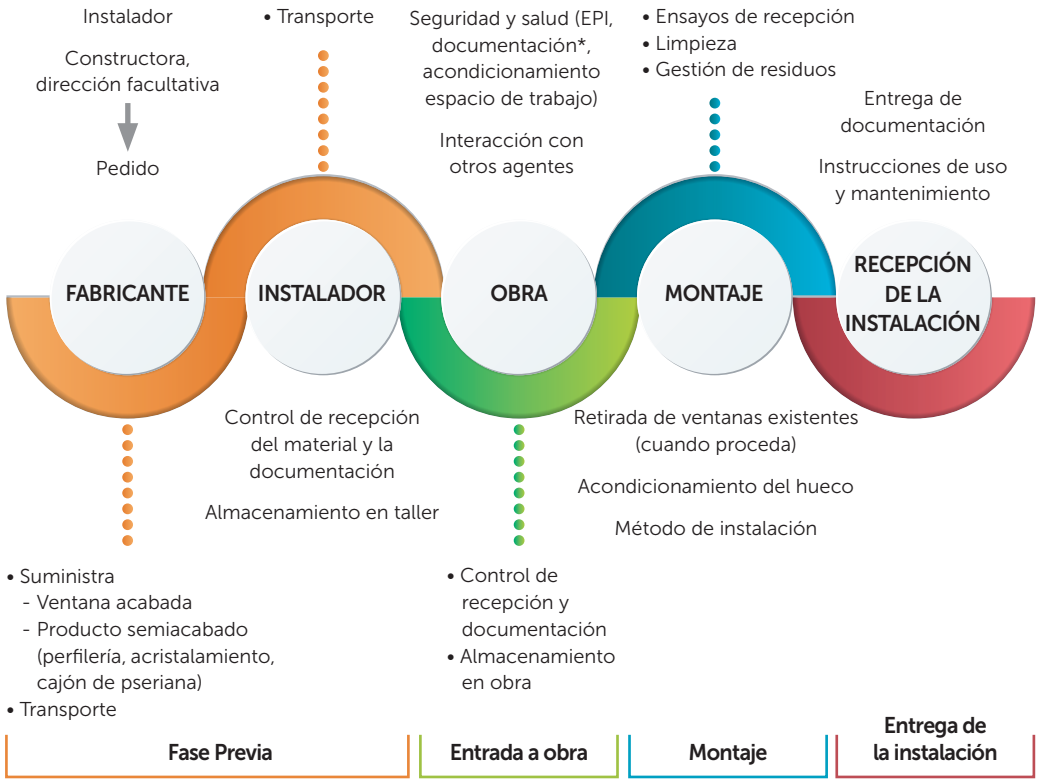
Instalador

Constructora, dirección facultativa

Pedido

• Transporte

Seguridad y salud (EPI, documentación*, acondicionamiento espacio de trabajo)

Interacción con otros agentes

• Ensayos de recepción
• Limpieza
• Gestión de residuos

Entrega de documentación

Instrucciones de uso y mantenimiento

FABRICANTE

INSTALADOR

OBRA

MONTAJE

RECEPCIÓN DE LA INSTALACIÓN

Control de recepción del material y la documentación

Almacenamiento en taller

Retirada de ventanas existentes (cuando proceda)

Acondicionamiento del hueco

Método de instalación

• Suministra
- Ventana acabada
- Producto semiacabado (perfilería, acristalamiento, cajón de pseriana)
• Transporte

• Control de recepción y documentación
• Almacenamiento en obra

Fase Previa

Entrada a obra

Montaje

Entrega de la instalación